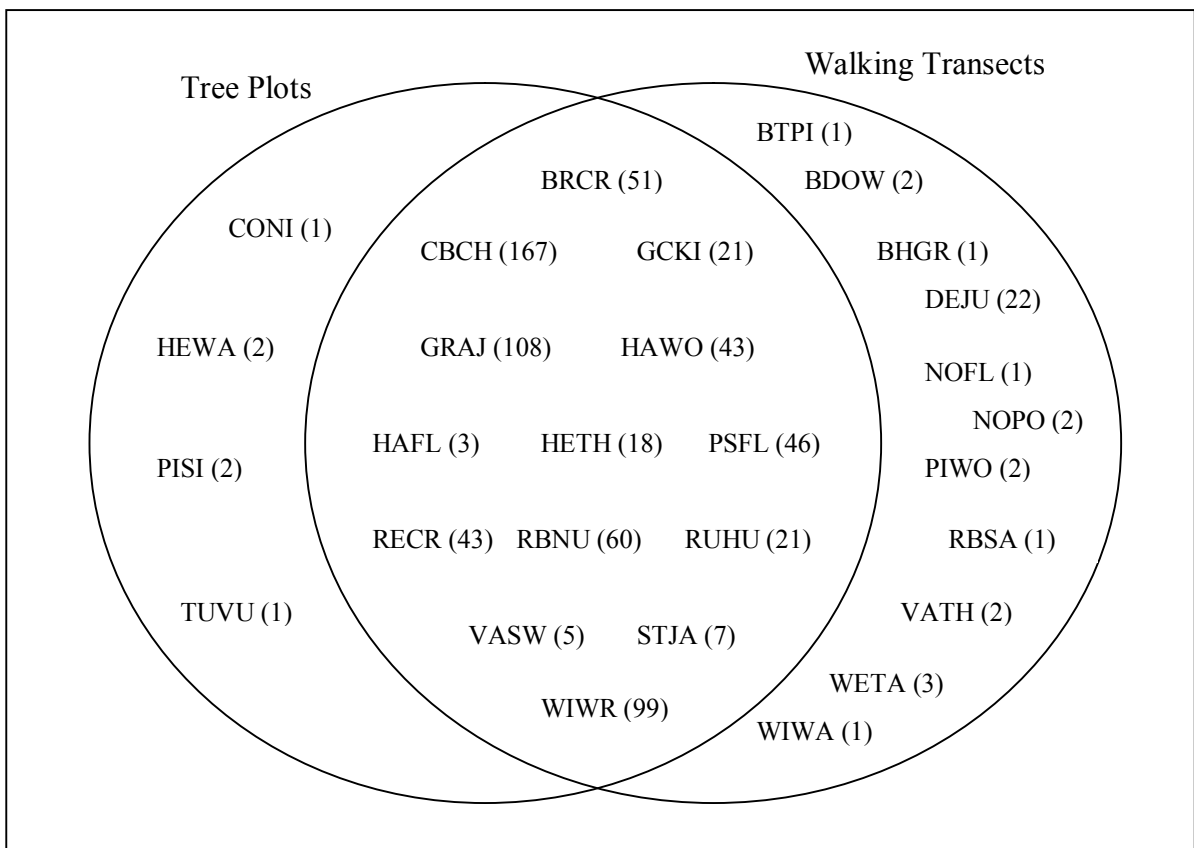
Tree Plots

Walking Transects

CONI (1)

HEWA (2)

PISI (2)

TUVU (1)

BRCR (51)

CBCH (167)

GCKI (21)

GRAJ (108)

HAWO (43)

HAFL (3)

HETH (18)

PSFL (46)

RECR (43)

RBNU (60)

RUHU (21)

VASW (5)

STJA (7)

WIWR (99)

BTPI (1)

BDOW (2)

BHGR (1)

DEJU (22)

NOFL (1)

NOPO (2)

PIWO (2)

RBSA (1)

VATH (2)

WETA (3)

WIWA (1)